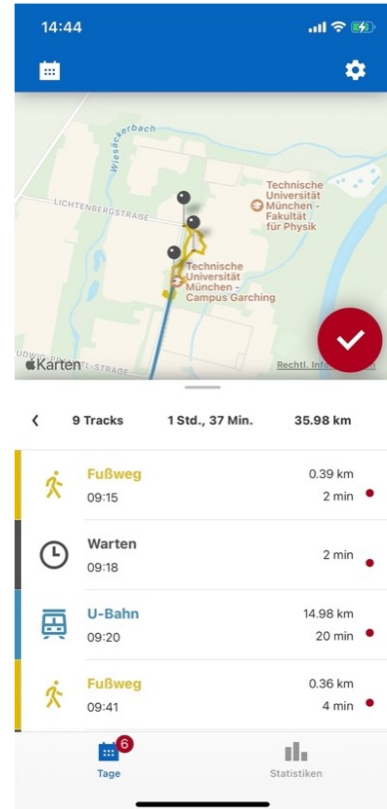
14:44

Wiesäckerbach
LICHTENBERGSTRASSE
Technische Universität München - Fakultät für Physik
Technische Universität München - Campus Garching
Karten
UDWIG-PRANDTL-STRASSE
Rechtl. Info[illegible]

9 Tracks 1 Std., 37 Min. 35.98 km

Fußweg
09:15
0.39 km
2 min

Warten
09:18
2 min

U-Bahn
09:20
14.98 km
20 min

Fußweg
09:41
0.36 km
4 min

6
Tage
Statistiken